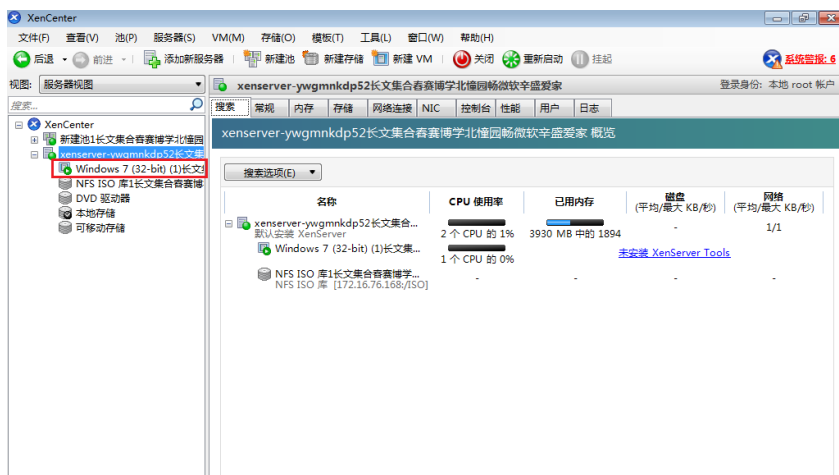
XenCenter

文件(F) 查看(V) 池(P) 服务器(S) VM(M) 存储(O) 模板(T) 工具(L) 窗口(W) 帮助(H)

后退 前进 添加新服务器 新建池 新建存储 新建 VM 关闭 重新启动 挂起 系统警报: 6

视图: 服务器视图

xenserver-ywgmnkdp52长文集合春赛博学北橦园畅微软辛盛爱家 登录身份: 本地 root 帐户

搜索...

XenCenter
新建池1长文集合春赛博学北橦园
xenserver-ywgmnkdp52长文集
Windows 7 (32-bit) (1)长文
NFS ISO 库1长文集合春赛博
DVD 驱动器
本地存储
可移动存储

搜索 常规 内存 存储 网络连接 NIC 控制台 性能 用户 日志

xenserver-ywgmnkdp52长文集合春赛博学北橦园畅微软辛盛爱家 概览

搜索选项(E)

| 名称 | CPU 使用率 | 已用内存 | 磁盘 (平均/最大 KB/秒) | 网络 (平均/最大 KB/秒) |
|---|---|---|---|---|
| xenserver-ywgmnkdp52长文集合... 默认安装 XenServer | 2 个 CPU 的 1% | 3930 MB 中的 1894 | - | 1/1 |
| Windows 7 (32-bit) (1)长文集... | 1 个 CPU 的 0% | 未安装 XenServer Tools | | |
| NFS ISO 库1长文集合春赛博学... NFS ISO 库 [172.16.76.168:/ISO] | - | - | - | - |